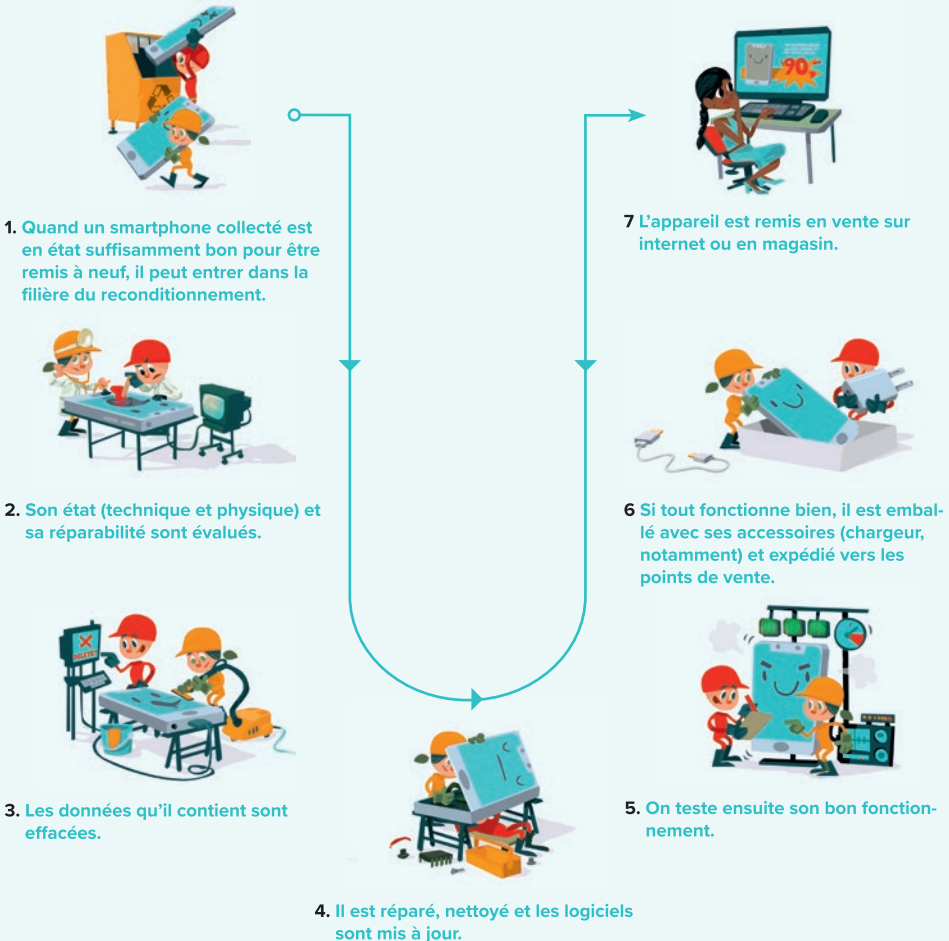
90€

1. Quand un smartphone collecté est en état suffisamment bon pour être remis à neuf, il peut entrer dans la filière du reconditionnement.

2. Son état (technique et physique) et sa réparabilité sont évalués.

3. Les données qu'il contient sont effacées.

4. Il est réparé, nettoyé et les logiciels sont mis à jour.

5. On teste ensuite son bon fonctionnement.

6 Si tout fonctionne bien, il est emballé avec ses accessoires (chargeur, notamment) et expédié vers les points de vente.

7 L'appareil est remis en vente sur internet ou en magasin.